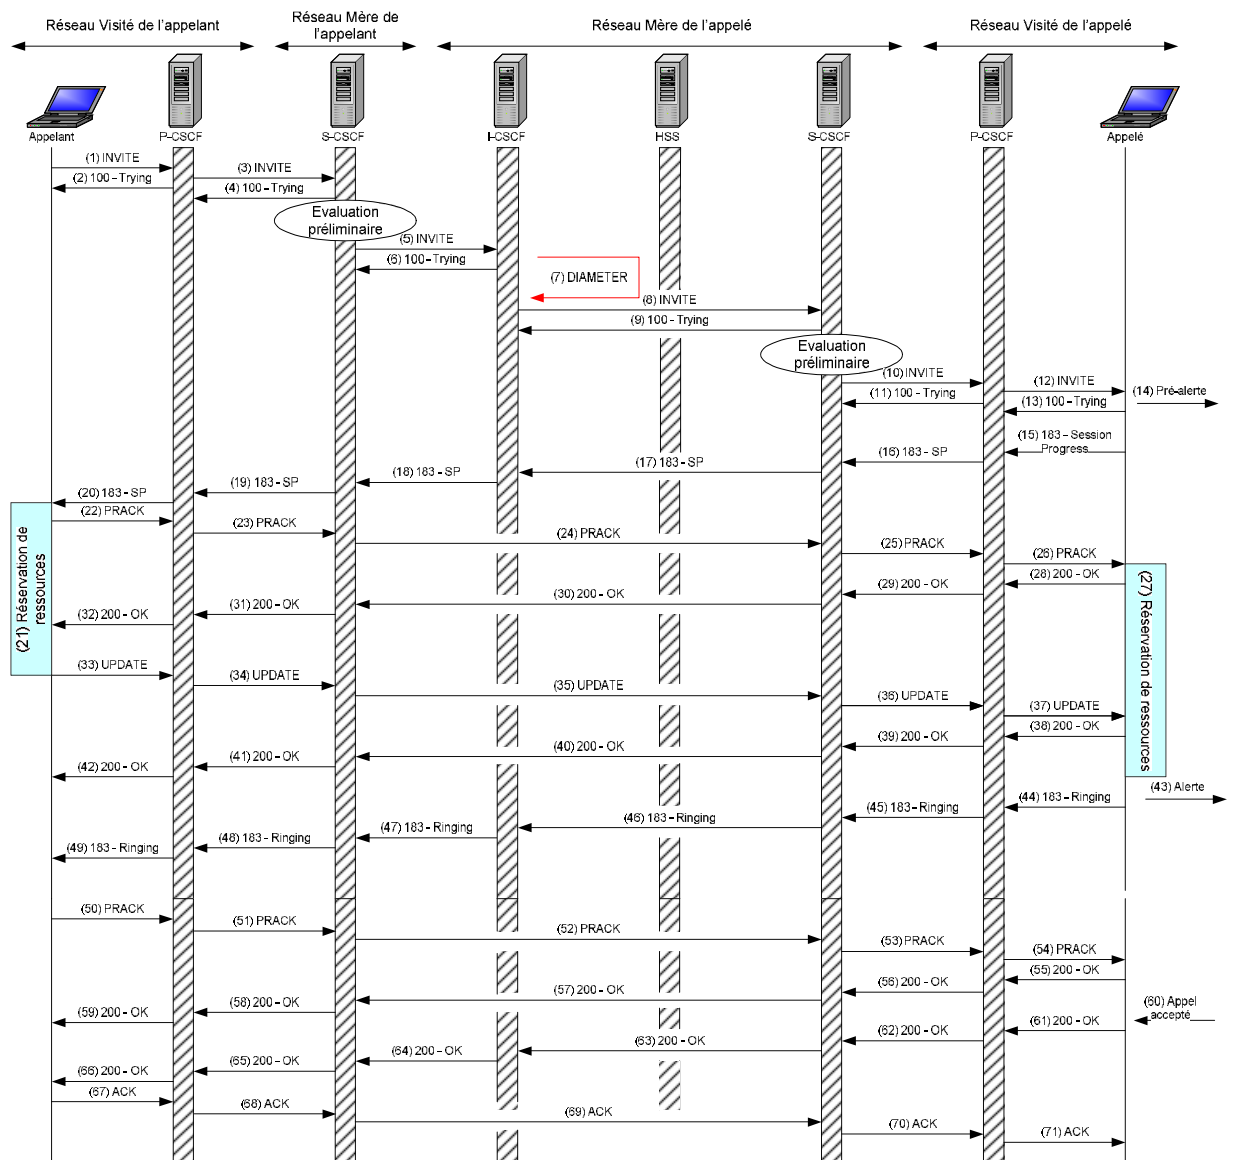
Réseau Visité de l'appelant
Réseau Mère de l'appelant
Réseau Mère de l'appelé
Réseau Visité de l'appelé

Appelant
P-CSCF
S-CSCF
I-CSCF
HSS
S-CSCF
P-CSCF
Appelé

(1) INVITE
(2) 100 - Trying
(3) INVITE
(4) 100 - Trying
Evaluation préliminaire
(5) INVITE
(6) 100 - Trying
(7) DIAMETER
(8) INVITE
(9) 100 - Trying
Evaluation préliminaire
(10) INVITE
(11) 100 - Trying
(12) INVITE
(13) 100 - Trying
(14) Pré-alerte
(15) 183 - Session Progress
(16) 183 - SP
(17) 183 - SP
(18) 183 - SP
(19) 183 - SP
(20) 183 - SP
(21) Réservation de ressources
(22) PRACK
(23) PRACK
(24) PRACK
(25) PRACK
(26) PRACK
(27) Réservation de ressources
(28) 200 - OK
(29) 200 - OK
(30) 200 - OK
(31) 200 - OK
(32) 200 - OK
(33) UPDATE
(34) UPDATE
(35) UPDATE
(36) UPDATE
(37) UPDATE
(38) 200 - OK
(39) 200 - OK
(40) 200 - OK
(41) 200 - OK
(42) 200 - OK
(43) Alerte
(44) 183 - Ringing
(45) 183 - Ringing
(46) 183 - Ringing
(47) 183 - Ringing
(48) 183 - Ringing
(49) 183 - Ringing
(50) PRACK
(51) PRACK
(52) PRACK
(53) PRACK
(54) PRACK
(55) 200 - OK
(56) 200 - OK
(57) 200 - OK
(58) 200 - OK
(59) 200 - OK
(60) Appel accepté
(61) 200 - OK
(62) 200 - OK
(63) 200 - OK
(64) 200 - OK
(65) 200 - OK
(66) 200 - OK
(67) ACK
(68) ACK
(69) ACK
(70) ACK
(71) ACK